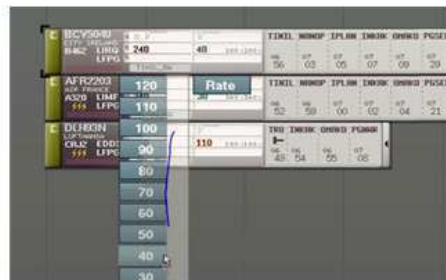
BCY5040
B462 LIRQ
LFPG
240
40
TIXIL NANOP IPLAN INOBK ONOKO PGSE
56 03 05 07 09 29
AFR2203
AIR FRANCE
A320 LMF
LFPG
120
Rate
110
TIXIL NANOP IPLAN INOBK ONOKO PGSE
52 59 00 02 04 21
DLH83N
CRJ2 EDD
LFPS
100
110
TRO INOBK ONOKO PGMAR
90
48 54 55 08
80
70
60
50
40
30